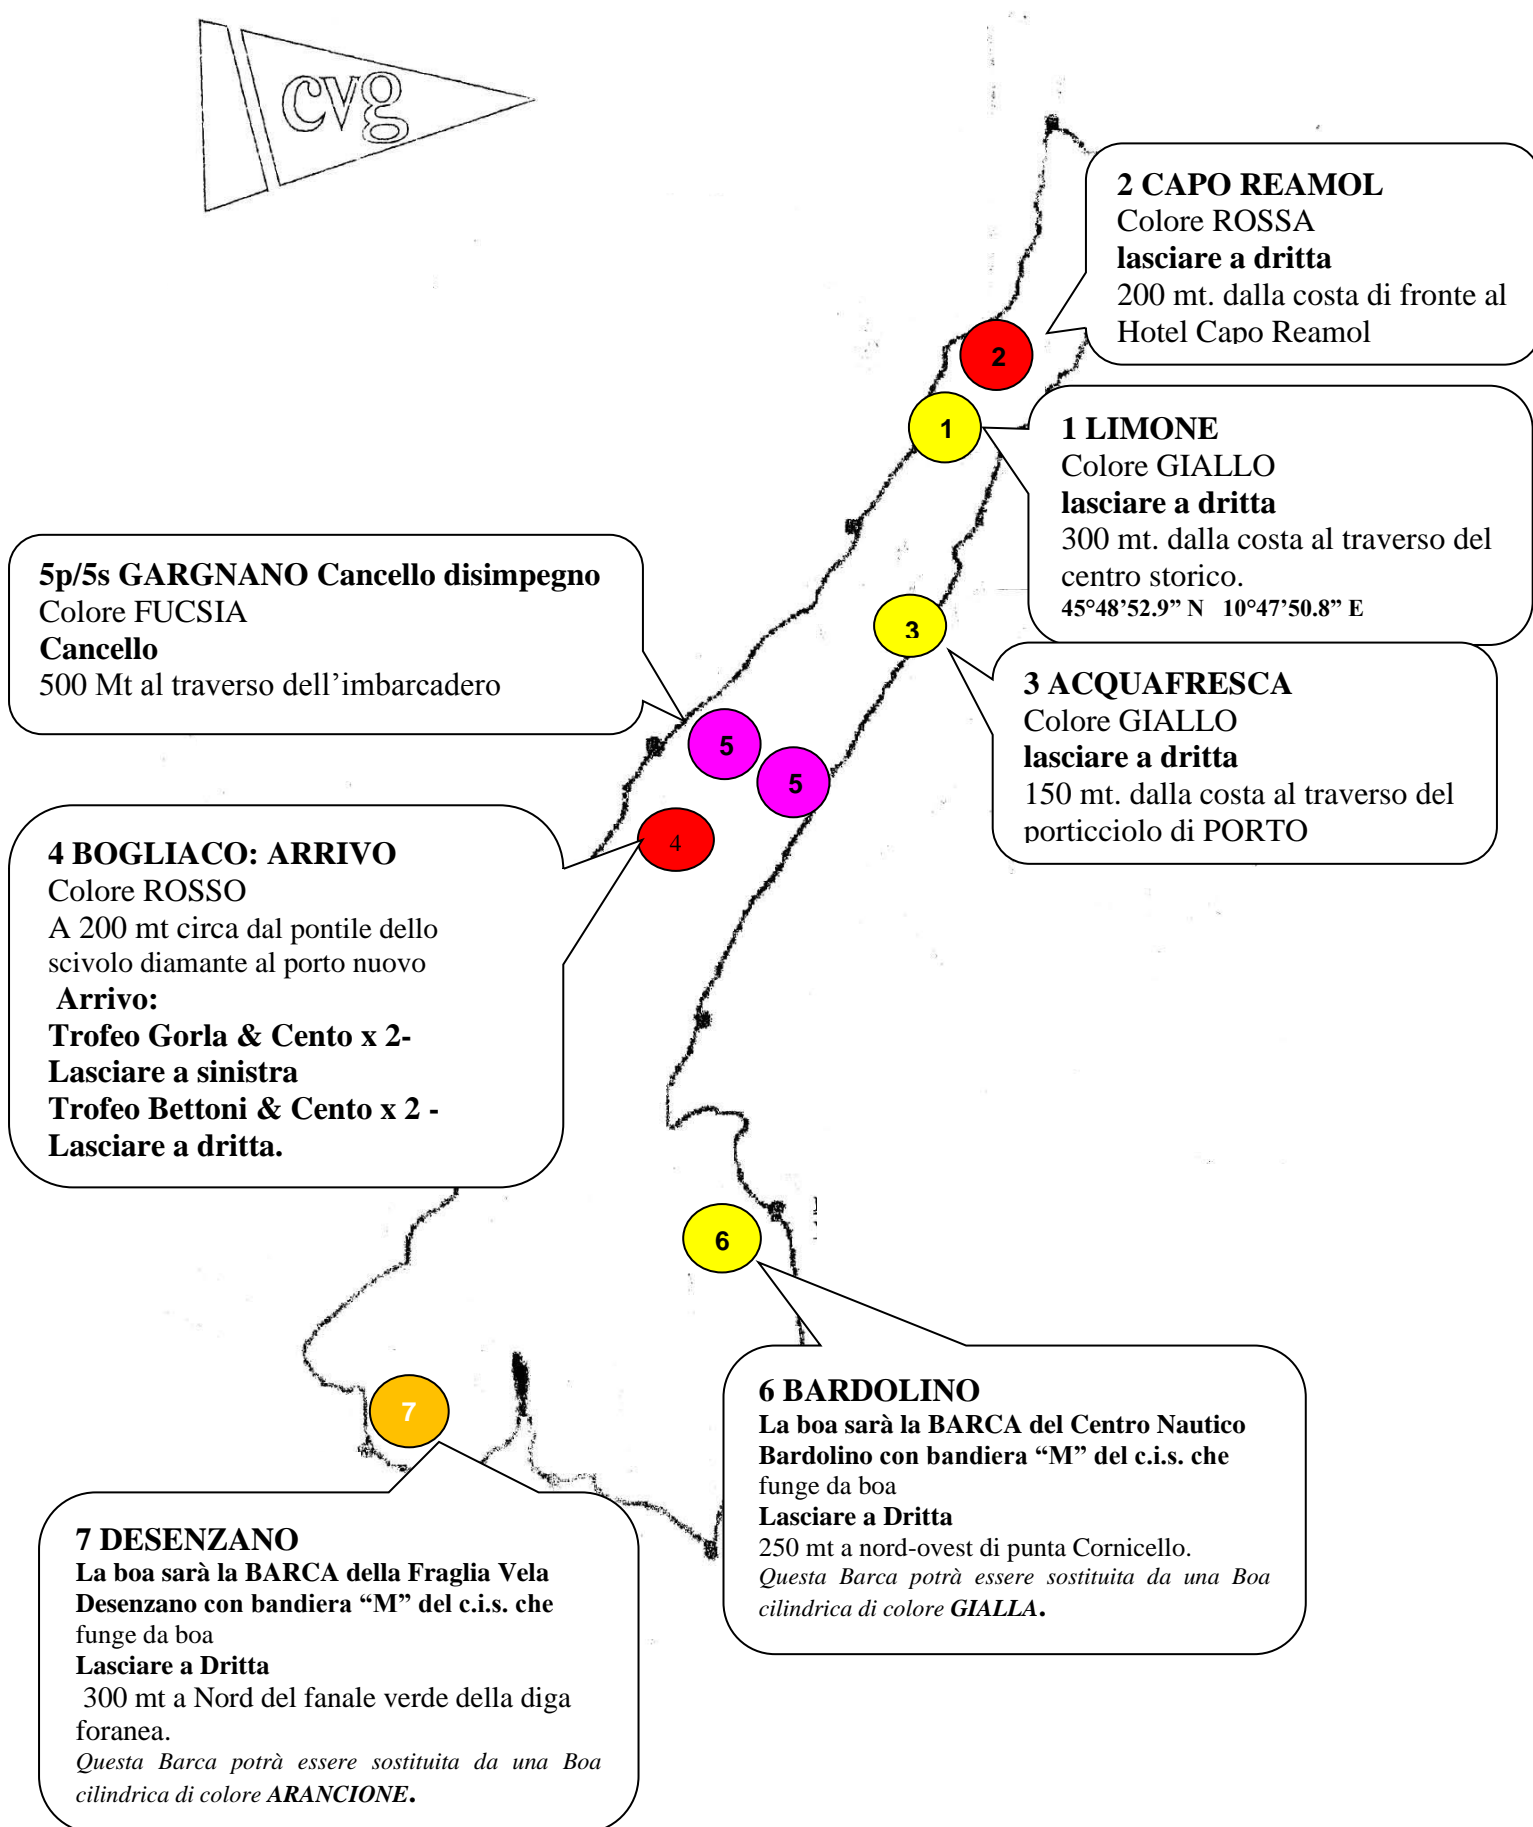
cvg

2 CAPO REAMOL
Colore ROSSA
lasciare a dritta
200 mt. dalla costa di fronte al Hotel Capo Reamol

2

1

1 LIMONE
Colore GIALLO
lasciare a dritta
300 mt. dalla costa al traverso del centro storico.
45°48’52.9” N 10°47’50.8” E

5p/5s GARGNANO Cancello disimpegno
Colore FUCSIA
Cancello
500 Mt al traverso dell’imbarcadero

3

3 ACQUAFRESCA
Colore GIALLO
lasciare a dritta
150 mt. dalla costa al traverso del porticciolo di PORTO

5

5

4

4 BOGLIACO: ARRIVO
Colore ROSSO
A 200 mt circa dal pontile dello scivolo diamante al porto nuovo
Arrivo:
Trofeo Gorla & Cento x 2-
Lasciare a sinistra
Trofeo Bettoni & Cento x 2 -
Lasciare a dritta.

6

7

6 BARDOLINO
La boa sarà la BARCA del Centro Nautico Bardolino con bandiera “M” del c.i.s. che funge da boa
Lasciare a Dritta
250 mt a nord-ovest di punta Cornicello.
Questa Barca potrà essere sostituita da una Boa cilindrica di colore GIALLA.

7 DESENZANO
La boa sarà la BARCA della Fraglia Vela Desenzano con bandiera “M” del c.i.s. che funge da boa
Lasciare a Dritta
300 mt a Nord del fanale verde della diga foranea.
Questa Barca potrà essere sostituita da una Boa cilindrica di colore ARANCIONE.